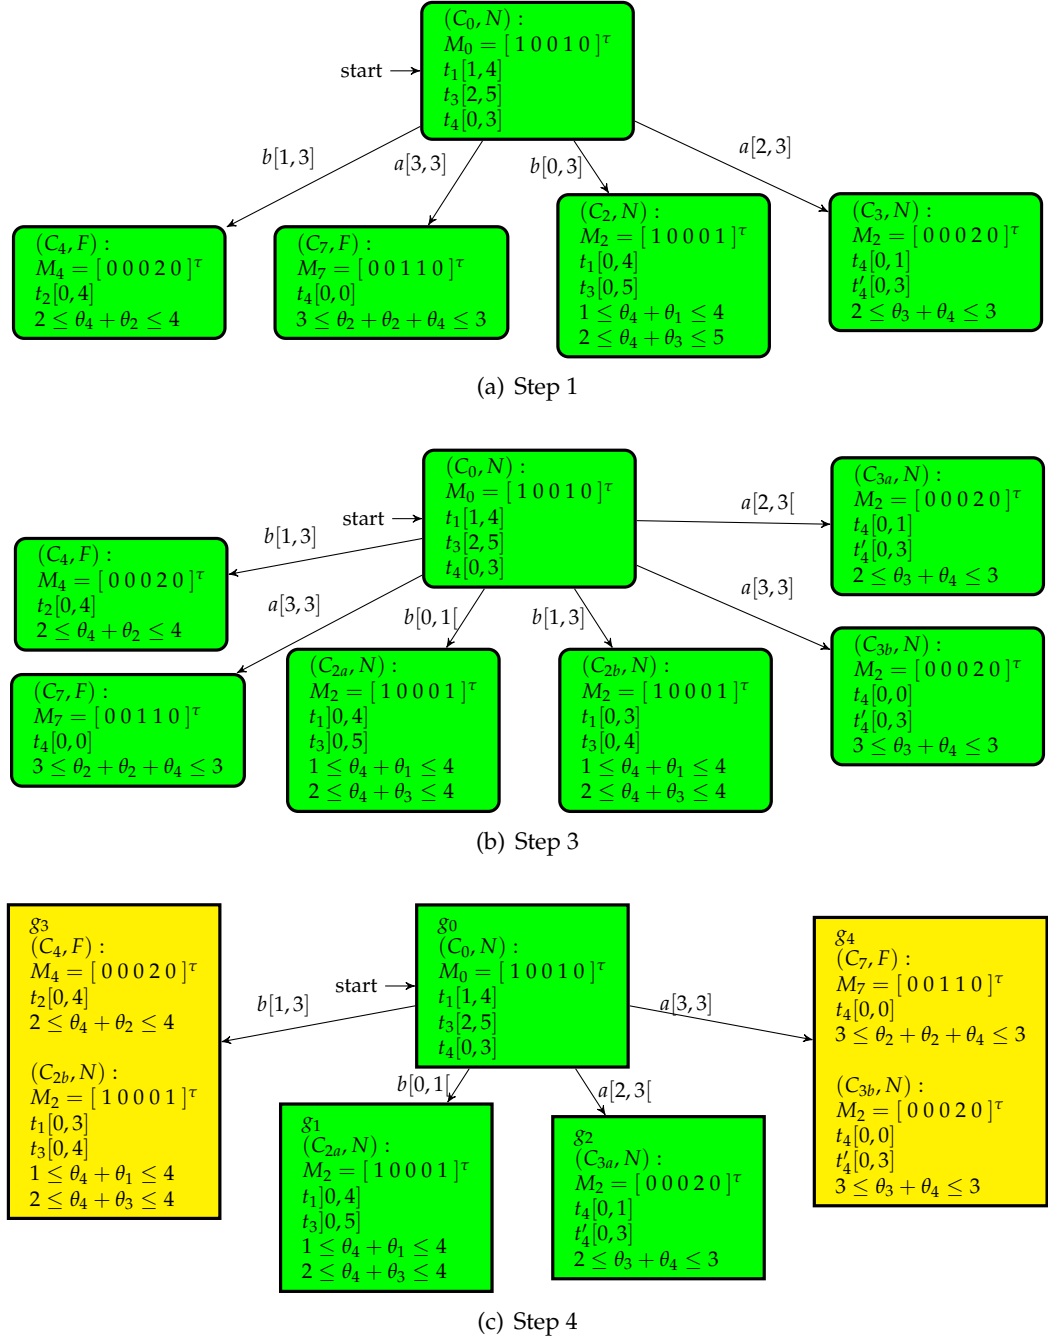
$(C_0, N)$ :
$M_0 = [\,1\,0\,0\,1\,0\,]^\tau$
$t_1[1,4]$
$t_3[2,5]$
$t_4[0,3]$

start

$b[1,3]$

$a[3,3]$

$b[0,3]$

$a[2,3]$

$(C_4, F)$ :
$M_4 = [\,0\,0\,0\,2\,0\,]^\tau$
$t_2[0,4]$
$2 \leq \theta_4 + \theta_2 \leq 4$

$(C_7, F)$ :
$M_7 = [\,0\,0\,1\,1\,0\,]^\tau$
$t_4[0,0]$
$3 \leq \theta_2 + \theta_2 + \theta_4 \leq 3$

$(C_2, N)$ :
$M_2 = [\,1\,0\,0\,0\,1\,]^\tau$
$t_1[0,4]$
$t_3[0,5]$
$1 \leq \theta_4 + \theta_1 \leq 4$
$2 \leq \theta_4 + \theta_3 \leq 5$

$(C_3, N)$ :
$M_2 = [\,0\,0\,0\,2\,0\,]^\tau$
$t_4[0,1]$
$t'_4[0,3]$
$2 \leq \theta_3 + \theta_4 \leq 3$

(a) Step 1

$(C_0, N)$ :
$M_0 = [\,1\,0\,0\,1\,0\,]^\tau$
$t_1[1,4]$
$t_3[2,5]$
$t_4[0,3]$

start

$b[1,3]$

$a[3,3]$

$b[0,1[$

$b[1,3]$

$a[2,3[$

$a[3,3]$

$(C_{3a}, N)$ :
$M_2 = [\,0\,0\,0\,2\,0\,]^\tau$
$t_4[0,1]$
$t'_4[0,3]$
$2 \leq \theta_3 + \theta_4 \leq 3$

$(C_4, F)$ :
$M_4 = [\,0\,0\,0\,2\,0\,]^\tau$
$t_2[0,4]$
$2 \leq \theta_4 + \theta_2 \leq 4$

$(C_{3b}, N)$ :
$M_2 = [\,0\,0\,0\,2\,0\,]^\tau$
$t_4[0,0]$
$t'_4[0,3]$
$3 \leq \theta_3 + \theta_4 \leq 3$

$(C_7, F)$ :
$M_7 = [\,0\,0\,1\,1\,0\,]^\tau$
$t_4[0,0]$
$3 \leq \theta_2 + \theta_2 + \theta_4 \leq 3$

$(C_{2a}, N)$ :
$M_2 = [\,1\,0\,0\,0\,1\,]^\tau$
$t_1]0,4]$
$t_3]0,5]$
$1 \leq \theta_4 + \theta_1 \leq 4$
$2 \leq \theta_4 + \theta_3 \leq 4$

$(C_{2b}, N)$ :
$M_2 = [\,1\,0\,0\,0\,1\,]^\tau$
$t_1[0,3]$
$t_3[0,4]$
$1 \leq \theta_4 + \theta_1 \leq 4$
$2 \leq \theta_4 + \theta_3 \leq 4$

(b) Step 3

$g_3$
$(C_4, F)$ :
$M_4 = [\,0\,0\,0\,2\,0\,]^\tau$
$t_2[0,4]$
$2 \leq \theta_4 + \theta_2 \leq 4$

$(C_{2b}, N)$ :
$M_2 = [\,1\,0\,0\,0\,1\,]^\tau$
$t_1[0,3]$
$t_3[0,4]$
$1 \leq \theta_4 + \theta_1 \leq 4$
$2 \leq \theta_4 + \theta_3 \leq 4$

$b[1,3]$

start

$g_0$
$(C_0, N)$ :
$M_0 = [\,1\,0\,0\,1\,0\,]^\tau$
$t_1[1,4]$
$t_3[2,5]$
$t_4[0,3]$

$a[3,3]$

$g_4$
$(C_7, F)$ :
$M_7 = [\,0\,0\,1\,1\,0\,]^\tau$
$t_4[0,0]$
$3 \leq \theta_2 + \theta_2 + \theta_4 \leq 3$

$(C_{3b}, N)$ :
$M_2 = [\,0\,0\,0\,2\,0\,]^\tau$
$t_4[0,0]$
$t'_4[0,3]$
$3 \leq \theta_3 + \theta_4 \leq 3$

$b[0,1[$

$a[2,3[$

$g_1$
$(C_{2a}, N)$ :
$M_2 = [\,1\,0\,0\,0\,1\,]^\tau$
$t_1]0,4]$
$t_3]0,5]$
$1 \leq \theta_4 + \theta_1 \leq 4$
$2 \leq \theta_4 + \theta_3 \leq 4$

$g_2$
$(C_{3a}, N)$ :
$M_2 = [\,0\,0\,0\,2\,0\,]^\tau$
$t_4[0,1]$
$t'_4[0,3]$
$2 \leq \theta_3 + \theta_4 \leq 3$

(c) Step 4